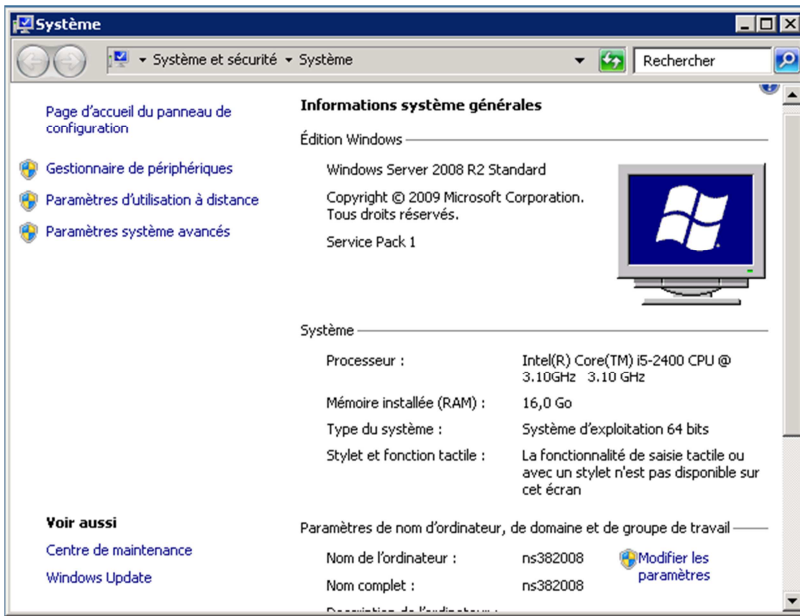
Système

▸ Système et sécurité ▸ Système

Rechercher

Page d'accueil du panneau de configuration

Gestionnaire de périphériques

Paramètres d'utilisation à distance

Paramètres système avancés

Voir aussi

Centre de maintenance

Windows Update

Informations système générales

Édition Windows

Windows Server 2008 R2 Standard

Copyright © 2009 Microsoft Corporation. Tous droits réservés.

Service Pack 1

Système

| | |
|---|---|
| Processeur : | Intel(R) Core(TM) i5-2400 CPU @ 3.10GHz 3.10 GHz |
| Mémoire installée (RAM) : | 16,0 Go |
| Type du système : | Système d'exploitation 64 bits |
| Stylet et fonction tactile : | La fonctionnalité de saisie tactile ou avec un stylet n'est pas disponible sur cet écran |

Paramètres de nom d'ordinateur, de domaine et de groupe de travail

| | | |
|---|---|---|
| Nom de l'ordinateur : | ns382008 | Modifier les paramètres |
| Nom complet : | ns382008 | |

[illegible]